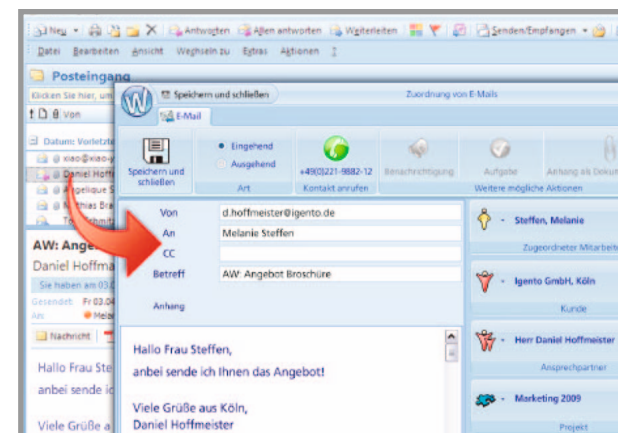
Neu | Antworten | Allen antworten | Weiterleiten | Senden/Empfangen

Datei Bearbeiten Ansicht Wechseln zu Extras Aktionen ?

Posteingang

Klicken Sie hier, um

Von

Datum: Vorletzte

xiao@xiao-y

Daniel Hoffm

Angelique S

Matthias Bra

To Schmit

AW: Ange

Daniel Hoffma

Sie haben am 03.0

Gesendet: Fr 03.04

An: Mela

Nachricht

Hallo Frau Ste

anbei sende i

Viele Grüße a

Speichern und schließen

Zuordnung von E-Mails

E-Mail

Speichern und schließen

Eingehend

Ausgehend

Art

+49(0)221-9882-12

Kontakt anrufen

Benachrichtigung

Aufgabe

Anhang als Dokum

Weitere mögliche Aktionen

Von d.hoffmeister@igento.de

An Melanie Steffen

CC

Betreff AW: Angebot Broschüre

Anhang

Hallo Frau Steffen,

anbei sende ich Ihnen das Angebot!

Viele Grüße aus Köln,
Daniel Hoffmeister

Steffen, Melanie

Zugeordneter Mitarbeit

Igento GmbH, Köln

Kunde

Herr Daniel Hoffmeister

Ansprechpartner

Marketing 2009

Projekt